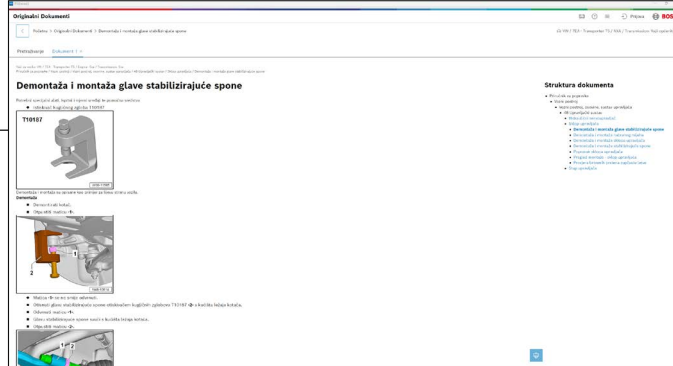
Originalni Dokumenti

Prijava BOSCH

Početna > Originalni Dokumenti > Demontaža i montaža glave stabilizirajuće spone

Pretraživanje Dokument 1

Demontaža i montaža glave stabilizirajuće spone

Potrebni specijalni alati, ispitni i mjerni uređaji te pomoćna sredstva

• Izbijački kugličnog zgloba T10187

T10187

Demontaža i montaža na spojama nos strelan za lijevu stranu vozila.

Demontaža

• Demontirati kotač.

• Odpustiti maticu -1-.

1

2

• Maticu -1- ne treba odviti.

• Odvojiti glavu stabilizirajuće spone nikom kugličnog zgloba T10187 -A- s kućišta ležaja kotača.

• Odviti maticu -1-.

• Glavu stabilizirajuće spone izvaditi iz kućišta ležaja kotača.

• Odpustiti maticu -2-.

1 2

Struktura dokumenta

Demontaža i montaža glave stabilizirajuće spone

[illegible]